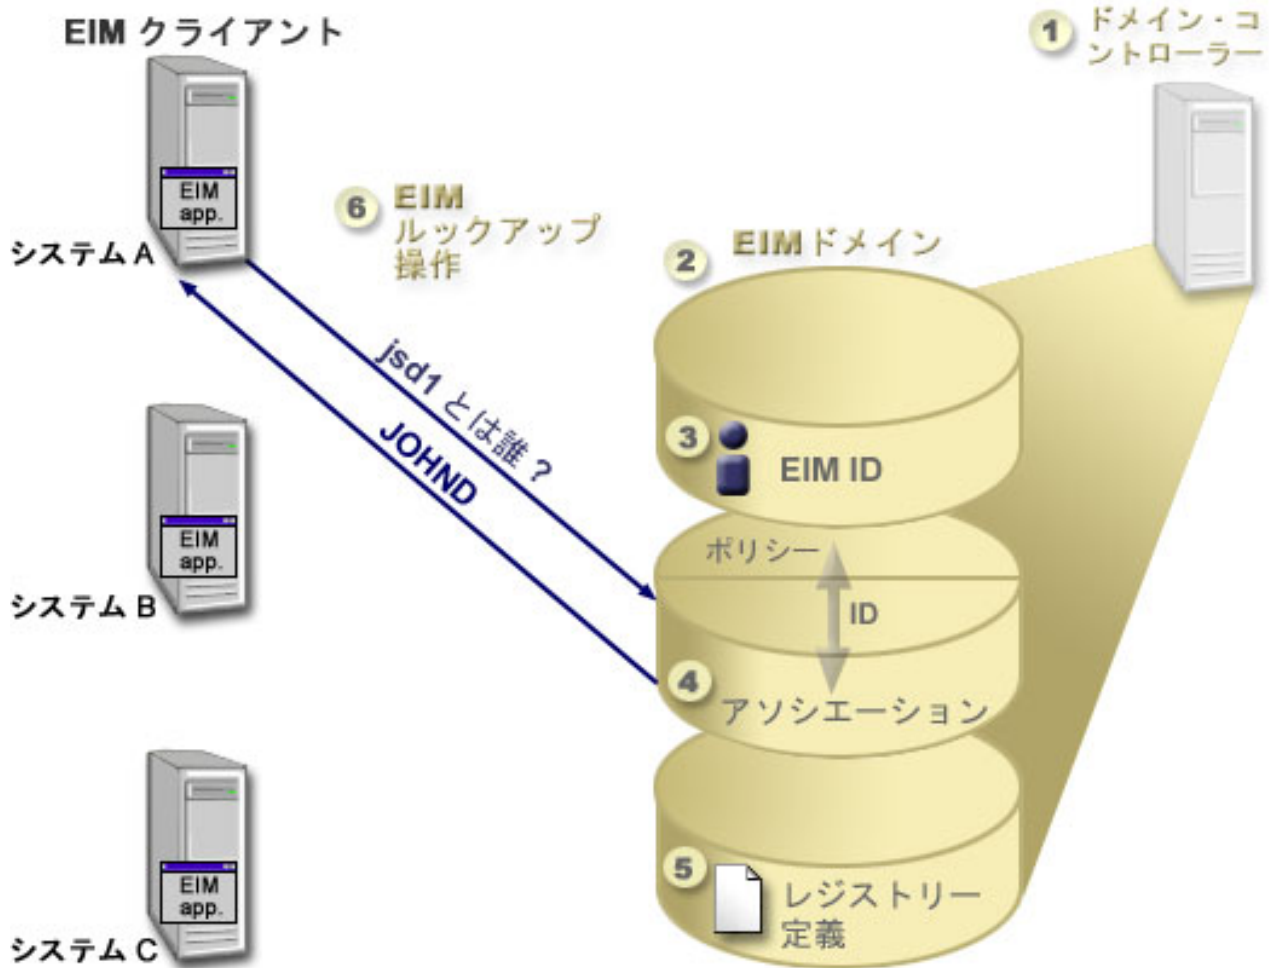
EIM クライアント

1 ドメイン・コントローラー

EIM app.

システム A

6 EIM ルックアップ操作

2 EIMドメイン

jsd1 とは誰？

JOHND

3 EIM ID

ポリシー

ID

EIM app.

システム B

4 アソシエーション

EIM app.

システム C

5 レジストリー定義